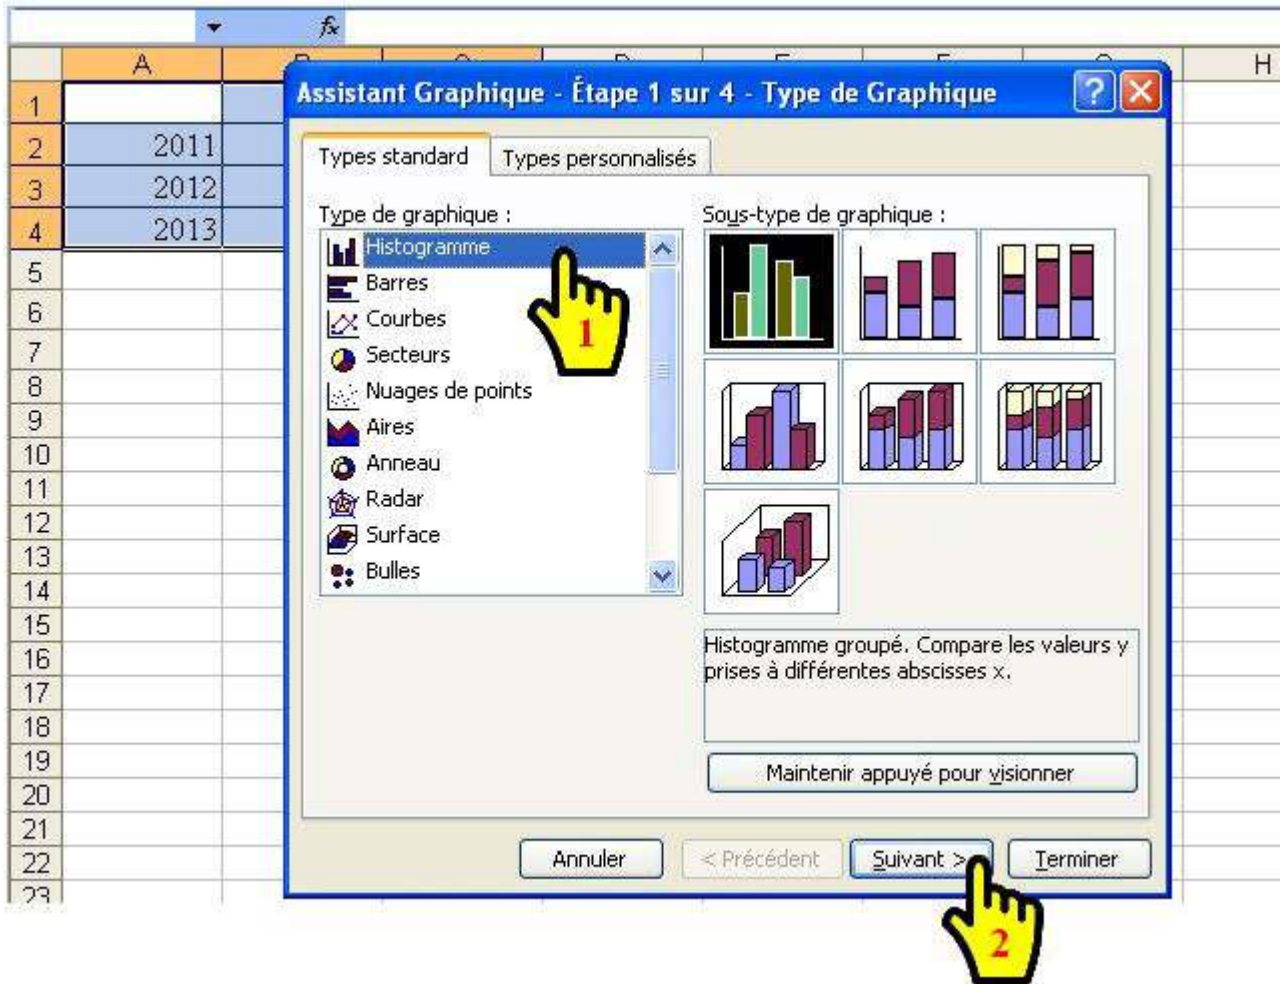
$f_x$

| | A | H |
|---|---|---|
| 1 | | |
| 2 | 2011 | |
| 3 | 2012 | |
| 4 | 2013 | |
| 5 | | |
| 6 | | |
| 7 | | |
| 8 | | |
| 9 | | |
| 10 | | |
| 11 | | |
| 12 | | |
| 13 | | |
| 14 | | |
| 15 | | |
| 16 | | |
| 17 | | |
| 18 | | |
| 19 | | |
| 20 | | |
| 21 | | |
| 22 | | |
| 23 | | |

Assistant Graphique - Étape 1 sur 4 - Type de Graphique

Types standard
Types personnalisés

Type de graphique :
Histogramme
Barres
Courbes
Secteurs
Nuages de points
Aires
Anneau
Radar
Surface
Bulles

Sous-type de graphique :

Histogramme groupé. Compare les valeurs y prises à différentes abscisses x.

Maintenir appuyé pour visionner

Annuler
< Précédent
Suivant >
Terminer

1
2